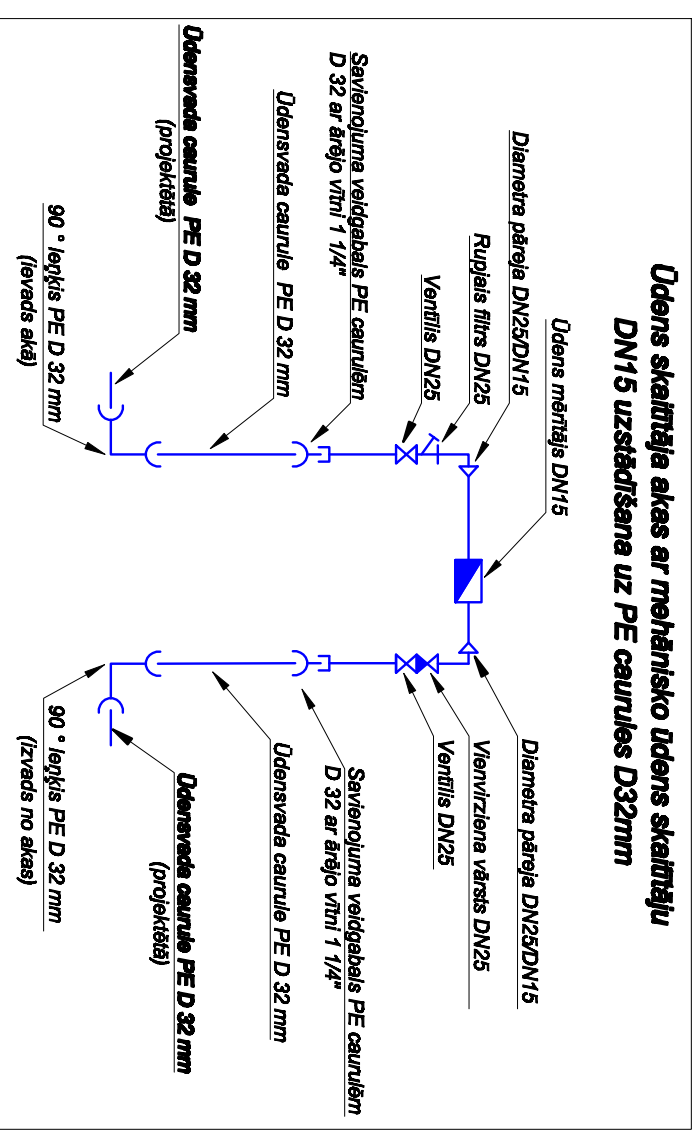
Ūdens skaitītāja akas ar mehānisko ūdens skaitītāju DN15 uzstādīšana uz PE caurules D32mm

Ūdens mērītājs DN15

Diametra pāreja DN25/DN15

Rupjais filtrs DN25

Ventīlis DN25

Savienojuma veidgabals PE caurulēm D 32 ar ārējo vītni 1 1/4"

Ūdensvada caurule PE D 32 mm

Ūdensvada caurule PE D 32 mm (projektētā)

90 ° leņķis PE D 32 mm (ievads akā)

Diametra pāreja DN25/DN15

Vienvirziena vārsts DN25

Ventīlis DN25

Savienojuma veidgabals PE caurulēm D 32 ar ārējo vītni 1 1/4"

Ūdensvada caurule PE D 32 mm

Ūdensvada caurule PE D 32 mm (projektētā)

90 ° leņķis PE D 32 mm (izvads no akas)